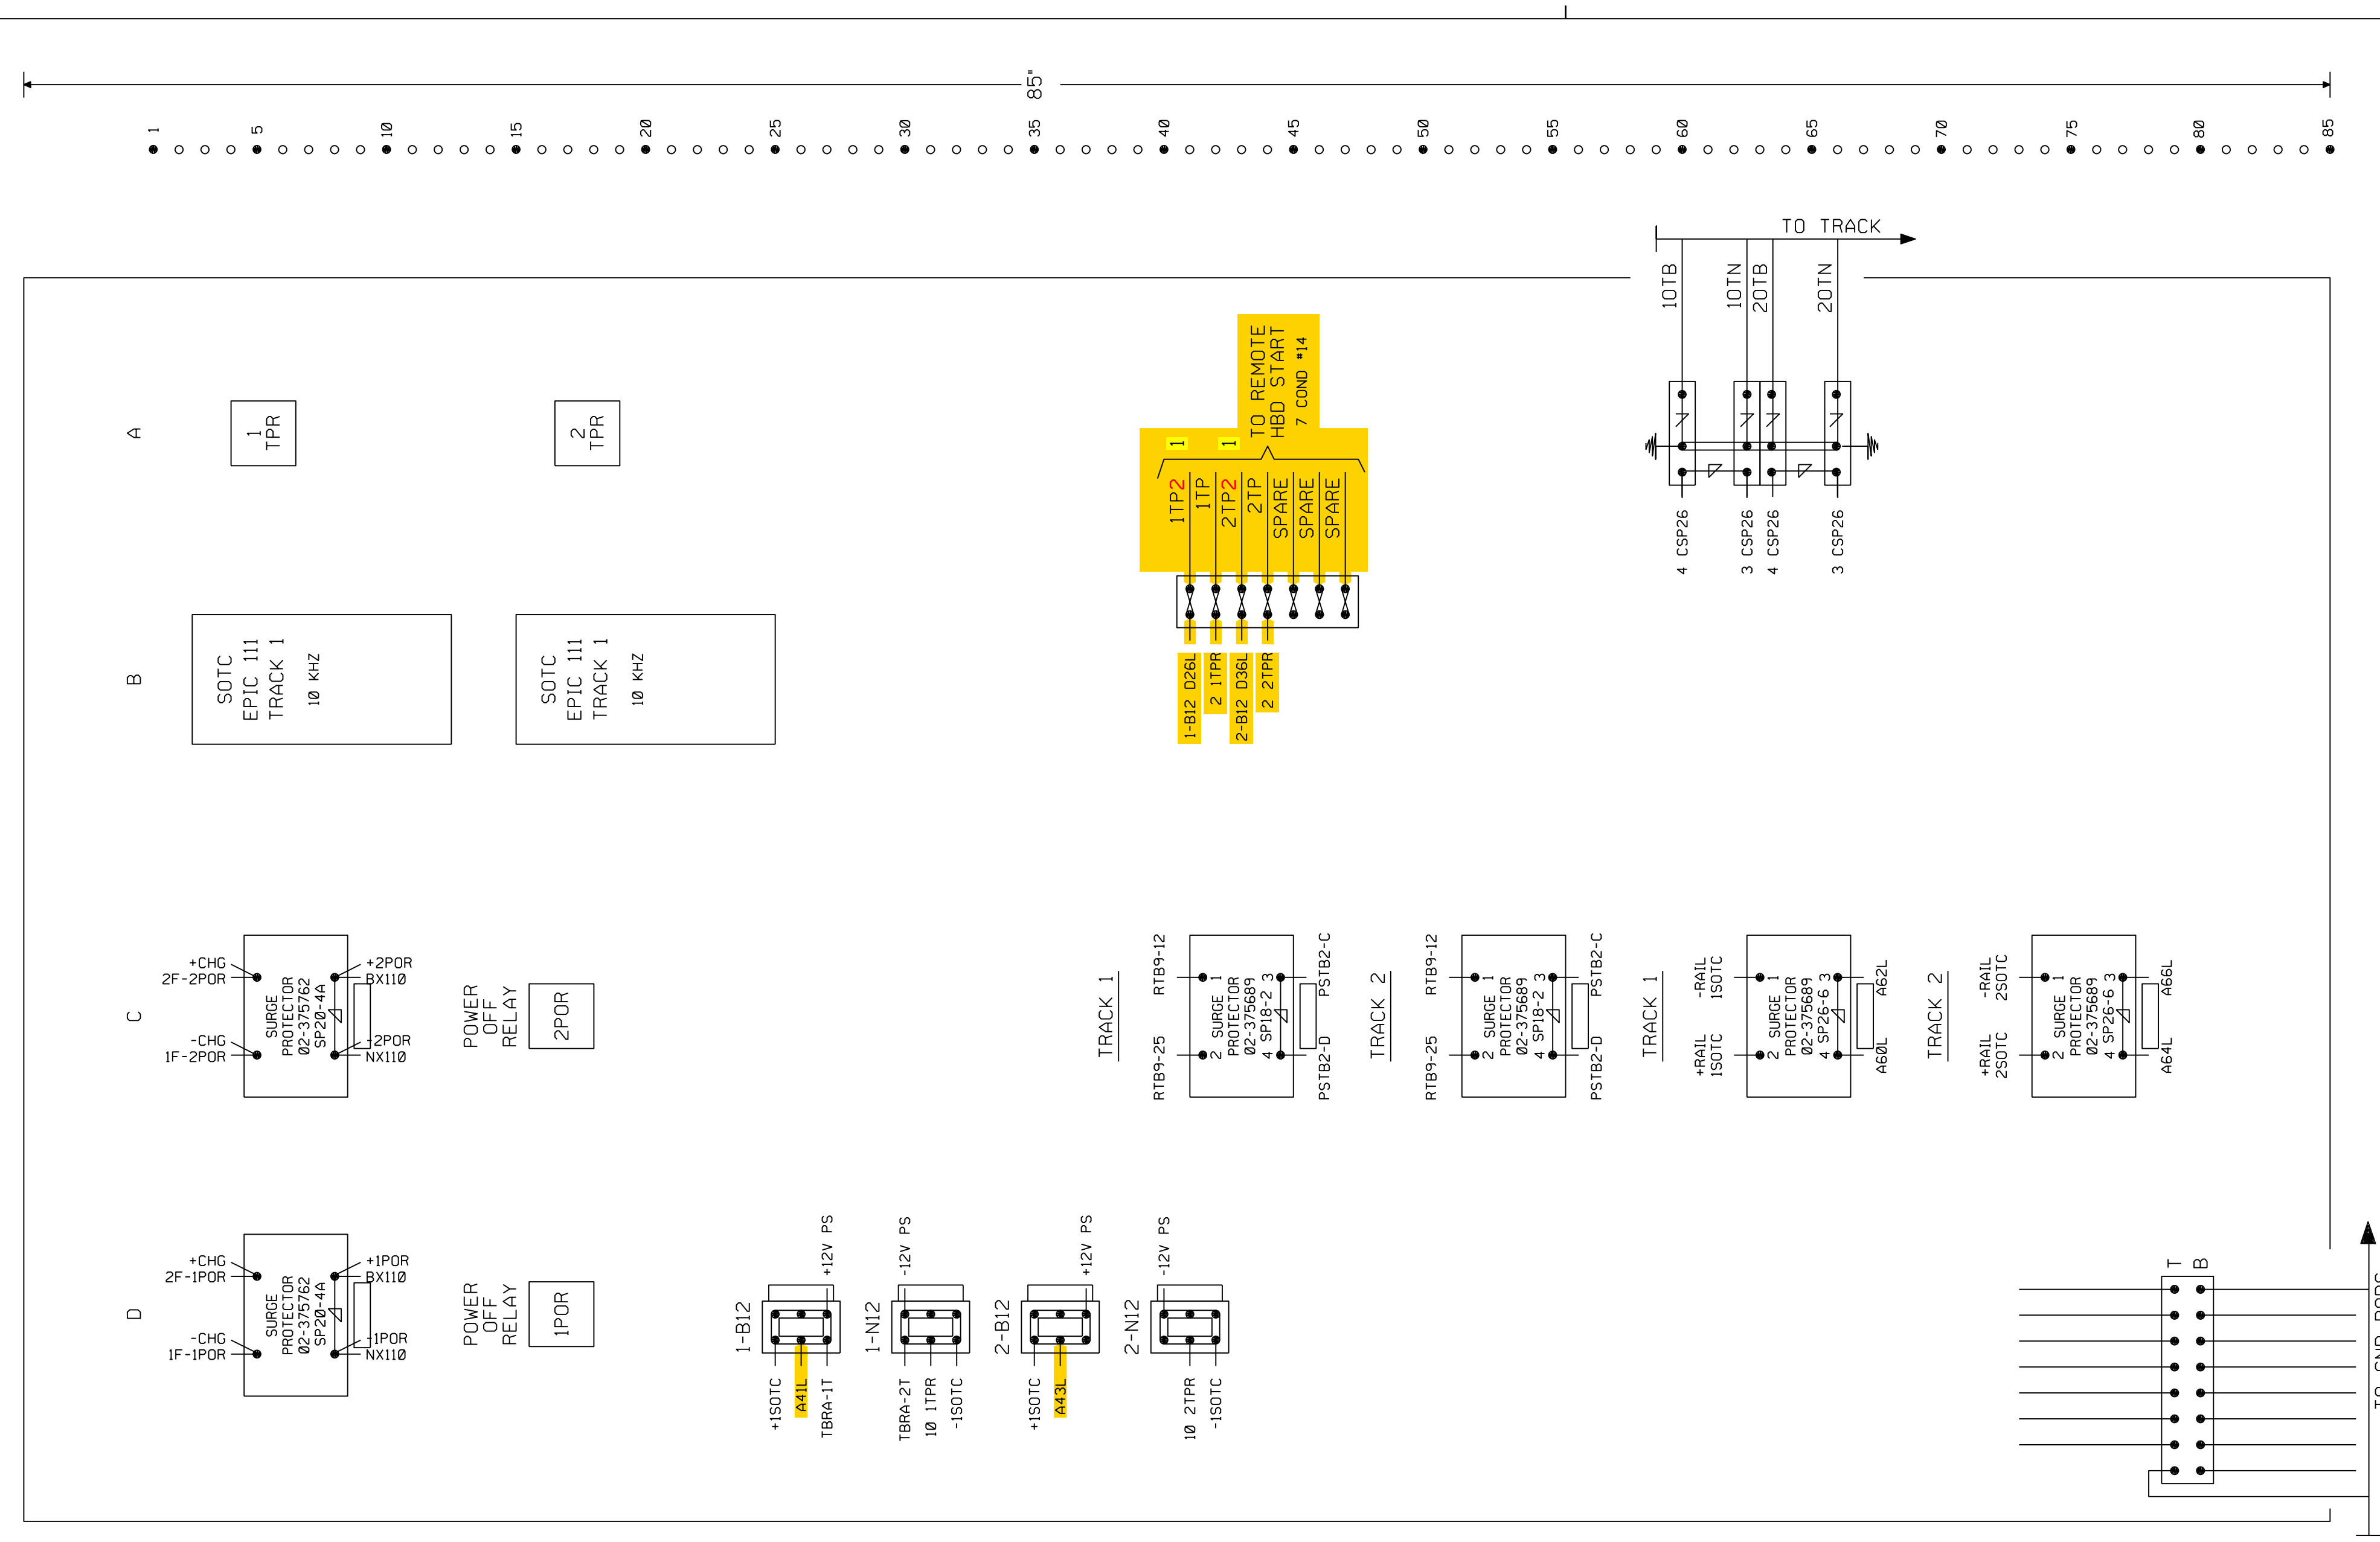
85"

1 5 10 15 20 25 30 35 40 45 50 55 60 65 70 75 80 85

TO TRACK

1OTB 1OTN 2OTB 2OTN

4 CSP26 3 CSP26 4 CSP26 3 CSP26

TO REMOTE HBD START 7 COND #14

1 1

1TP2 1TP 2TP2 2TP SPARE SPARE SPARE

1-B12 D26L 2 1TPR 2-B12 D36L 2 2TPR

A

1 TPR

2 TPR

B

SOTC EPIC 111 TRACK 1 10 KHZ

SOTC EPIC 111 TRACK 1 10 KHZ

C

+CHG 2F-2POR
-CHG 1F-2POR
SURGE PROTECTOR 02-375762 SP20-4A
+2POR BX110
-2POR NX110

POWER OFF RELAY

2POR

TRACK 1
RTB9-12 RTB9-25
1 SURGE 2 PROTECTOR 02-375689 4 SP18-2 3
PSTB2-C PSTB2-D

TRACK 2
RTB9-12 RTB9-25
1 SURGE 2 PROTECTOR 02-375689 4 SP18-2 3
PSTB2-C PSTB2-D

TRACK 1
-RAIL 1SOTC +RAIL 1SOTC
1 SURGE 2 PROTECTOR 02-375689 4 SP26-6 3
A62L A60L

TRACK 2
-RAIL 2SOTC +RAIL 2SOTC
1 SURGE 2 PROTECTOR 02-375689 4 SP26-6 3
A66L A64L

D

+CHG 2F-1POR
-CHG 1F-1POR
SURGE PROTECTOR 02-375762 SP20-4A
+1POR BX110
-1POR NX110

POWER OFF RELAY

1POR

1-B12 +12V PS +1SOTC A41L TBRA-1T
1-N12 -12V PS TBRA-2T 10 1TPR -1SOTC
2-B12 +12V PS +1SOTC A43L
2-N12 -12V PS 10 2TPR -1SOTC

T B

TO GND RODS